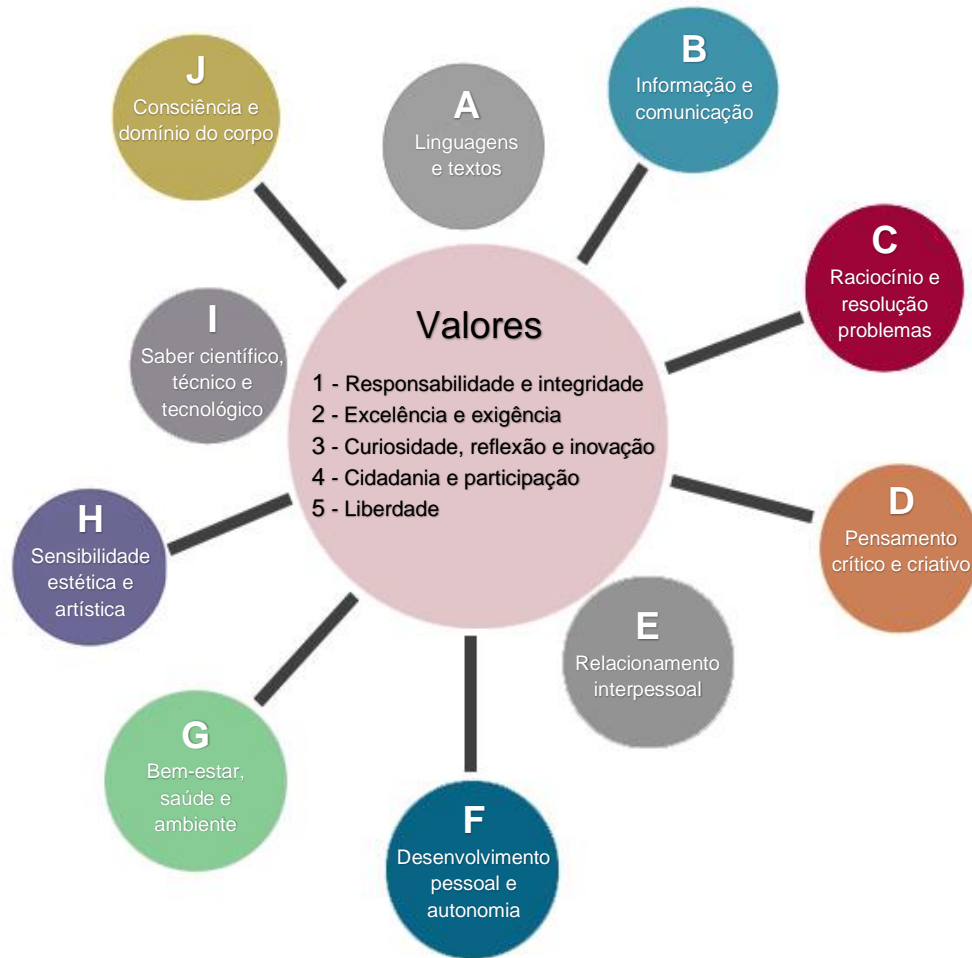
Valores

1 - Responsabilidade e integridade
2 - Excelência e exigência
3 - Curiosidade, reflexão e inovação
4 - Cidadania e participação
5 - Liberdade

A
Linguagens e textos

B
Informação e comunicação

C
Raciocínio e resolução problemas

D
Pensamento crítico e criativo

E
Relacionamento interpessoal

F
Desenvolvimento pessoal e autonomia

G
Bem-estar, saúde e ambiente

H
Sensibilidade estética e artística

I
Saber científico, técnico e tecnológico

J
Consciência e domínio do corpo